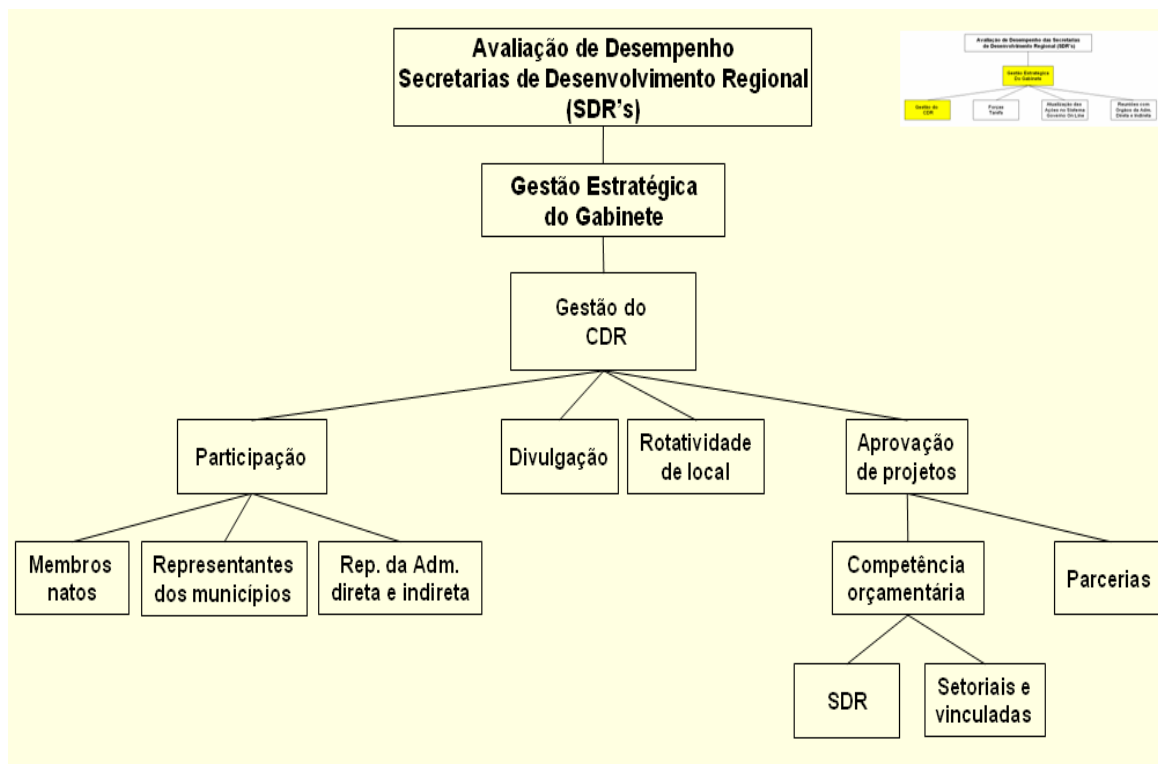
Avaliação de Desempenho Secretarias de Desenvolvimento Regional (SDR's)

Gestão Estratégica do Gabinete

Gestão do CDR

Participação

Divulgação

Rotatividade de local

Aprovação de projetos

Membros natos

Representantes dos municípios

Rep. da Adm. direta e indireta

Competência orçamentária

Parcerias

SDR

Setoriais e vinculadas

Avaliação de Desempenho das Secretarias de Desenvolvimento Regional (SDR's)

Gestão Estratégica Do Gabinete

Gestão do CDR

Forças Tarefa

Atualização das Ações no Sistema Governo On Line

Reuniões com Órgãos da Adm. Direta e Indireta